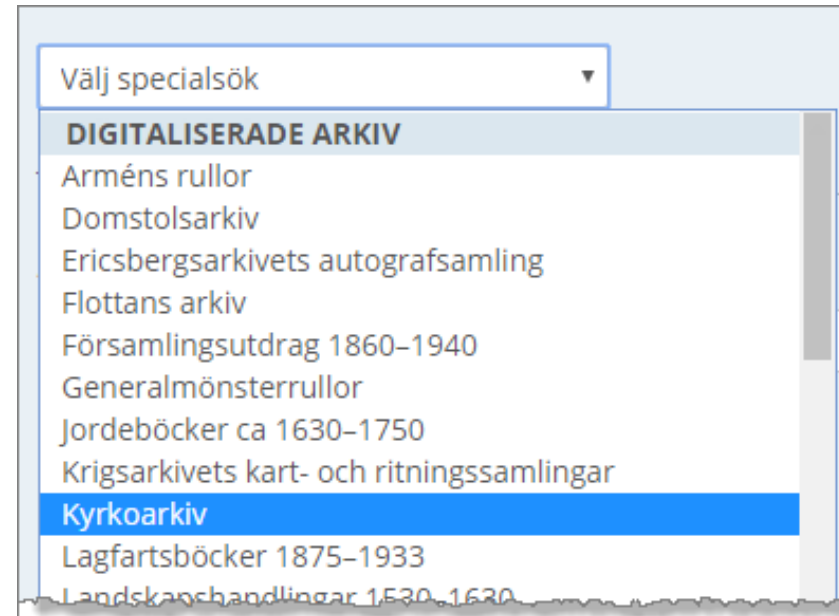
Välj specialsök ▾

DIGITALISERADE ARKIV
Arméns rullor
Domstolsarkiv
Ericsbergsarkivets autografsamling
Flottans arkiv
Församlingsutdrag 1860–1940
Generalmönsterrullor
Jordeböcker ca 1630–1750
Krigsarkivets kart- och ritningssamlingar
Kyrkoarkiv
Lagfartsböcker 1875–1933
Landskapshandlingar 1530–1630